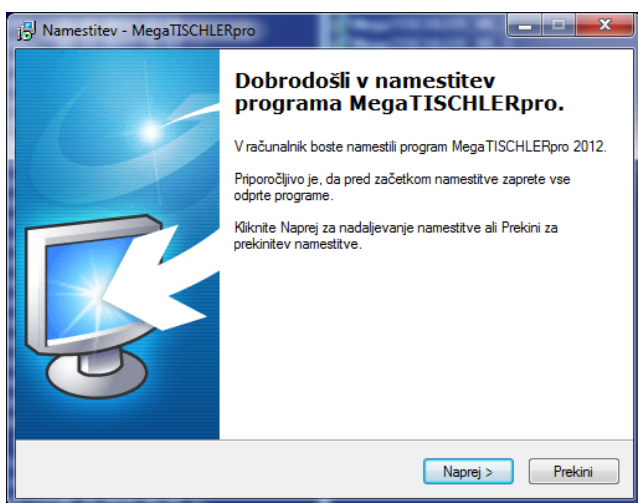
Namestitev - MegaTISCHLERpro

Dobrodošli v namestitev programa MegaTISCHLERpro.

V računalnik boste namestili program MegaTISCHLERpro 2012.

Priporočljivo je, da pred začetkom namestitve zaprete vse odprte programe.

Kliknite Naprej za nadaljevanje namestitve ali Prekini za prekinitev namestitve.

Naprej >

Prekini